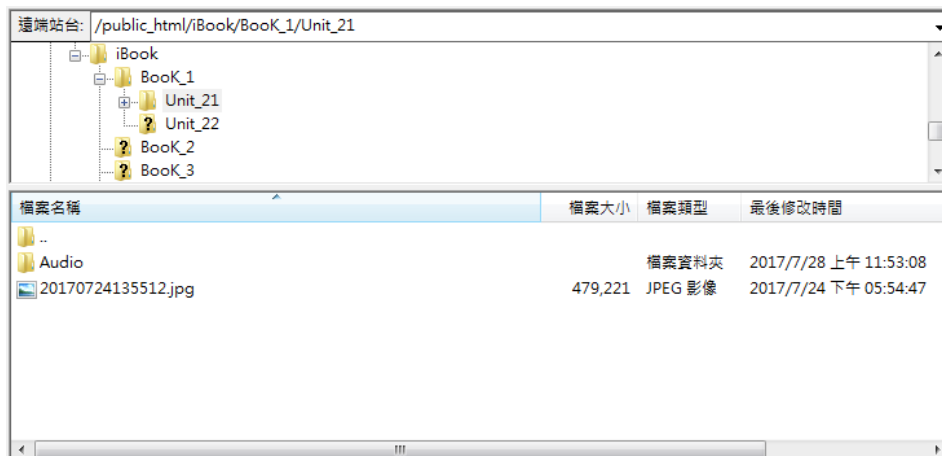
遠端站台: /public_html/iBook/BooK_1/Unit_21

iBook
BooK_1
Unit_21
Unit_22
BooK_2
BooK_3

| 檔案名稱 | 檔案大小 | 檔案類型 | 最後修改時間 |
|---|---|---|---|
| .. | | | |
| Audio | | 檔案資料夾 | 2017/7/28 上午 11:53:08 |
| 20170724135512.jpg | 479,221 | JPEG 影像 | 2017/7/24 下午 05:54:47 |